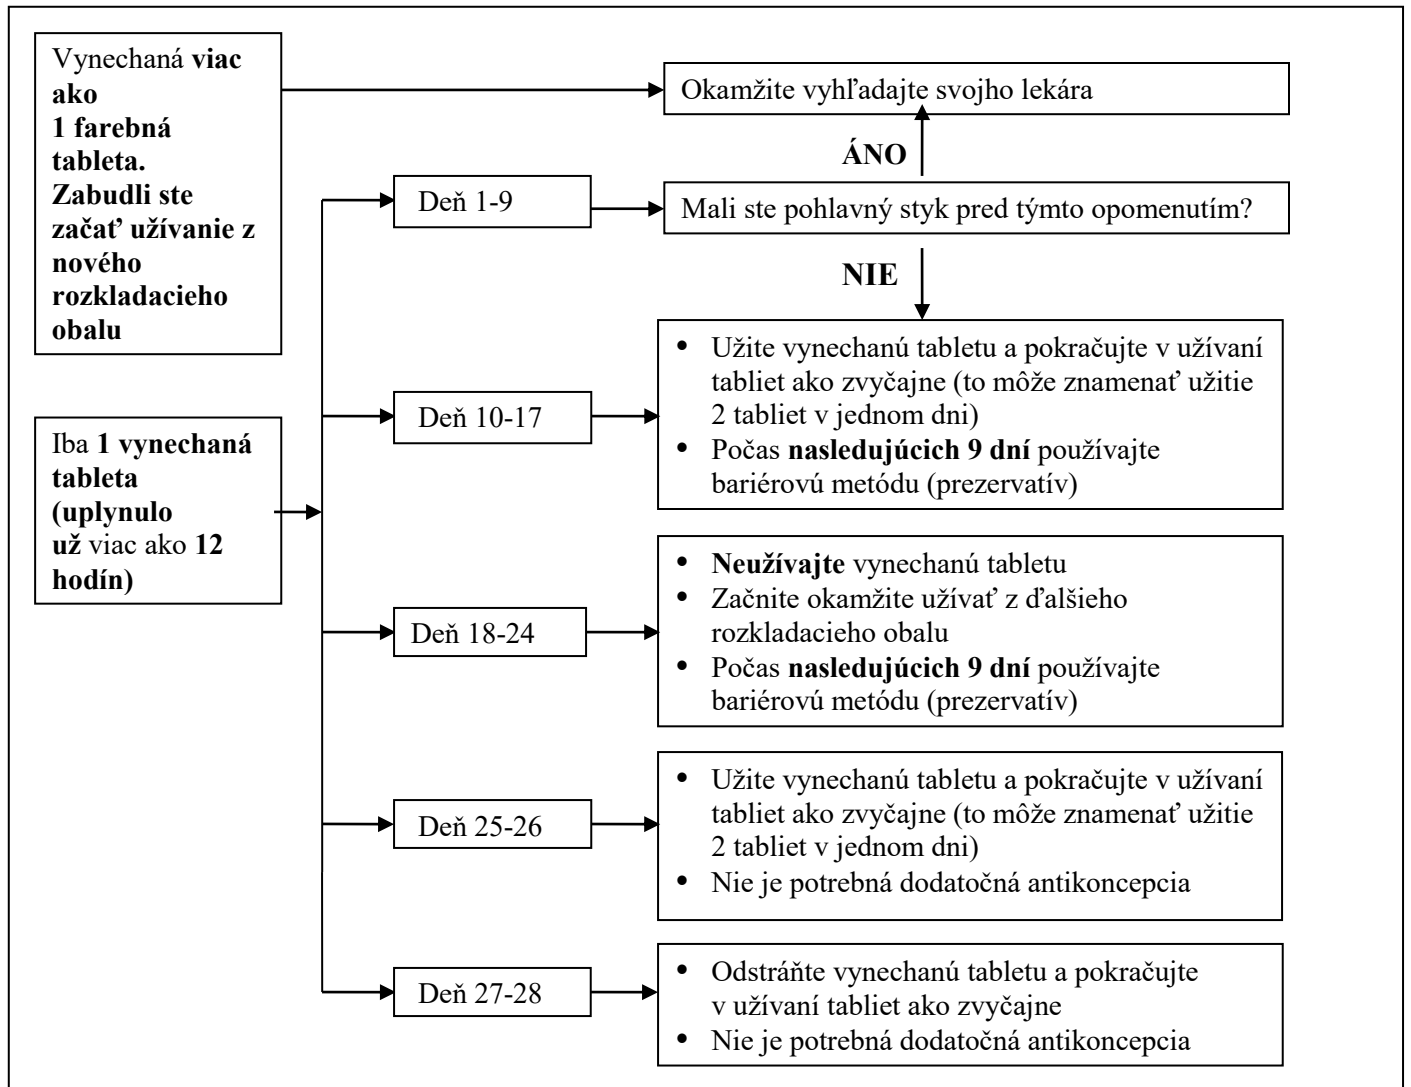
Vynechaná viac ako 1 farebná tableta. Zabudli ste začať užívanie z nového rozkladacieho obalu

Okamžite vyhľadajte svojho lekára

ÁNO

Deň 1-9

Mali ste pohlavný styk pred týmto opomenutím?

NIE

Iba 1 vynechaná tableta (uplynulo už viac ako 12 hodín)

Deň 10-17

- Užite vynechanú tabletu a pokračujte v užívaní tabliet ako zvyčajne (to môže znamenať užitie 2 tabliet v jednom dni)
- Počas nasledujúcich 9 dní používajte bariérovú metódu (prezervatív)

Deň 18-24

- Neužívajte vynechanú tabletu
- Začnite okamžite užívať z ďalšieho rozkladacieho obalu
- Počas nasledujúcich 9 dní používajte bariérovú metódu (prezervatív)

Deň 25-26

- Užite vynechanú tabletu a pokračujte v užívaní tabliet ako zvyčajne (to môže znamenať užitie 2 tabliet v jednom dni)
- Nie je potrebná dodatočná antikoncepcia

Deň 27-28

- Odstráňte vynechanú tabletu a pokračujte v užívaní tabliet ako zvyčajne
- Nie je potrebná dodatočná antikoncepcia